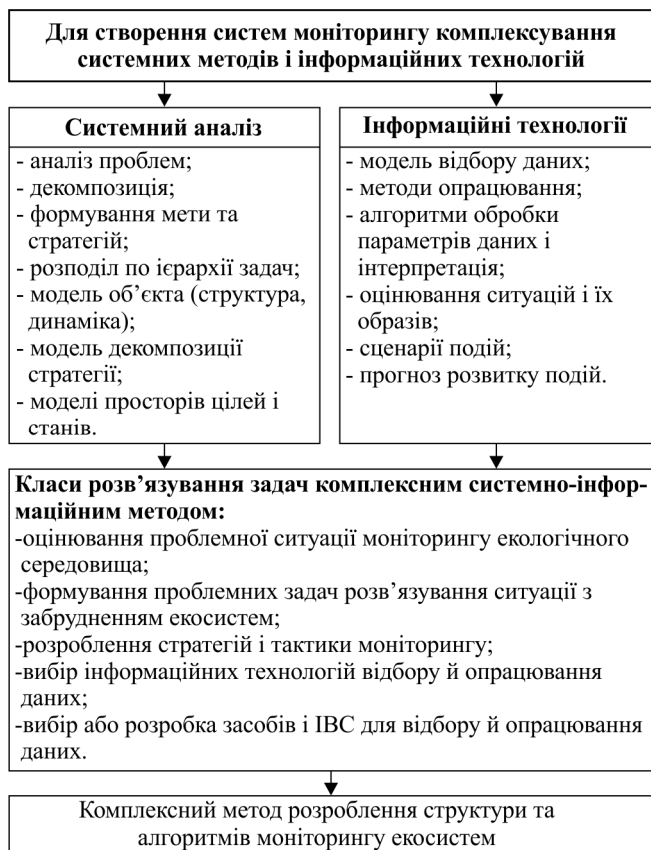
Для створення систем моніторингу комплексування системних методів і інформаційних технологій

Системний аналіз
- аналіз проблем;
- декомпозиція;
- формування мети та стратегій;
- розподіл по ієрархії задач;
- модель об’єкта (структура, динаміка);
- модель декомпозиції стратегії;
- моделі просторів цілей і станів.

Інформаційні технології
- модель відбору даних;
- методи опрацювання;
- алгоритми обробки параметрів даних і інтерпретація;
- оцінювання ситуацій і їх образів;
- сценарії подій;
- прогноз розвитку подій.

Класи розв’язування задач комплексним системно-інформаційним методом:
-оцінювання проблемної ситуації моніторингу екологічного середовища;
-формування проблемних задач розв’язування ситуації з забрудненням екосистем;
-розроблення стратегій і тактики моніторингу;
-вибір інформаційних технологій відбору й опрацювання даних;
-вибір або розробка засобів і ІВС для відбору й опрацювання даних.

Комплексний метод розроблення структури та алгоритмів моніторингу екосистем